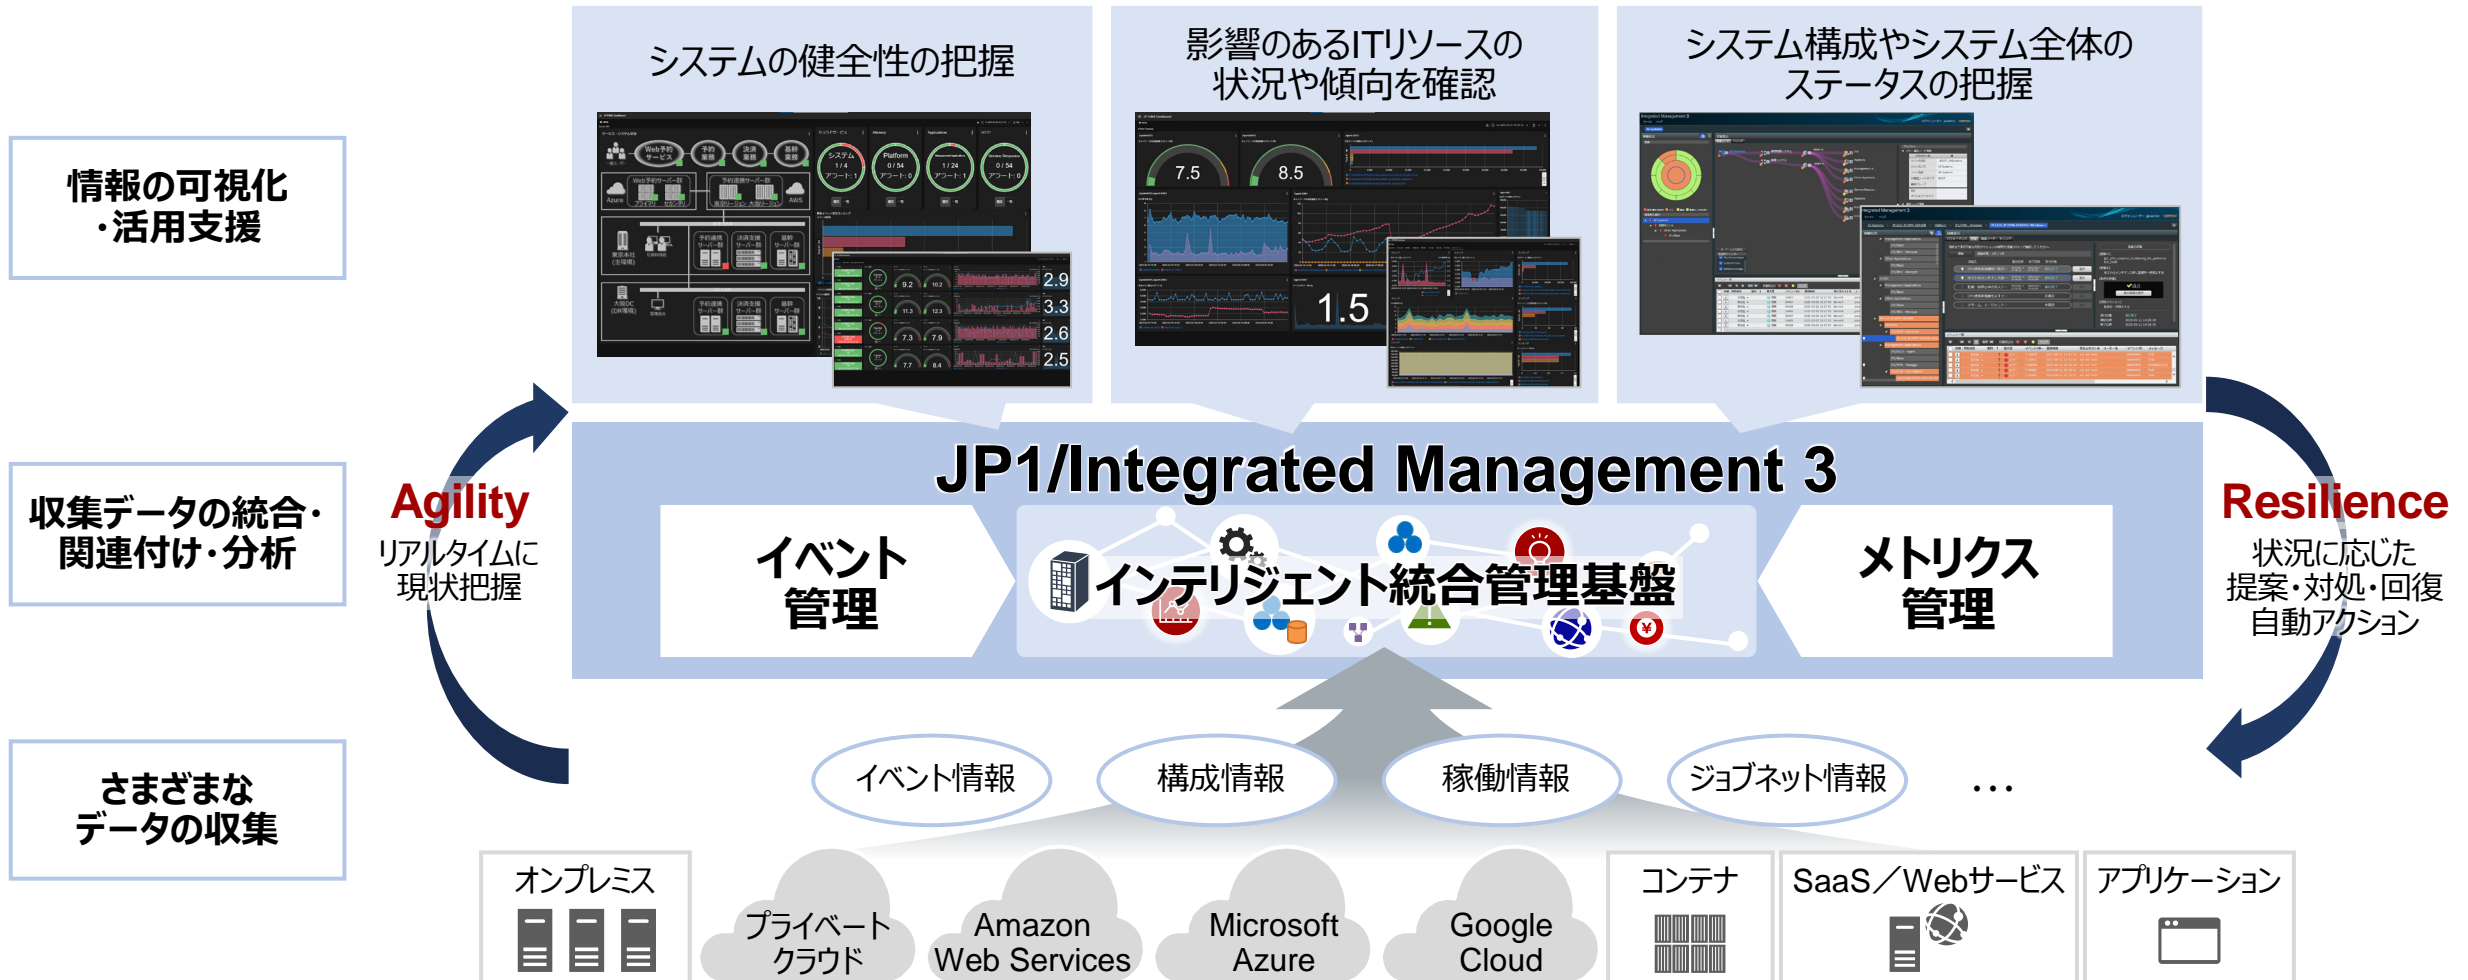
システムの健全性の把握

影響のあるITリソースの状況や傾向を確認

システム構成やシステム全体のステータスの把握

情報の可視化・活用支援

収集データの統合・関連付け・分析

さまざまなデータの収集

Agility
リアルタイムに現状把握

JP1/Integrated Management 3

イベント管理

インテリジェント統合管理基盤

メトリクス管理

Resilience
状況に応じた提案・対処・回復自動アクション

イベント情報 構成情報 稼働情報 ジョブネット情報 …

オンプレミス

プライベートクラウド

Amazon Web Services

Microsoft Azure

Google Cloud

コンテナ

SaaS／Webサービス

アプリケーション